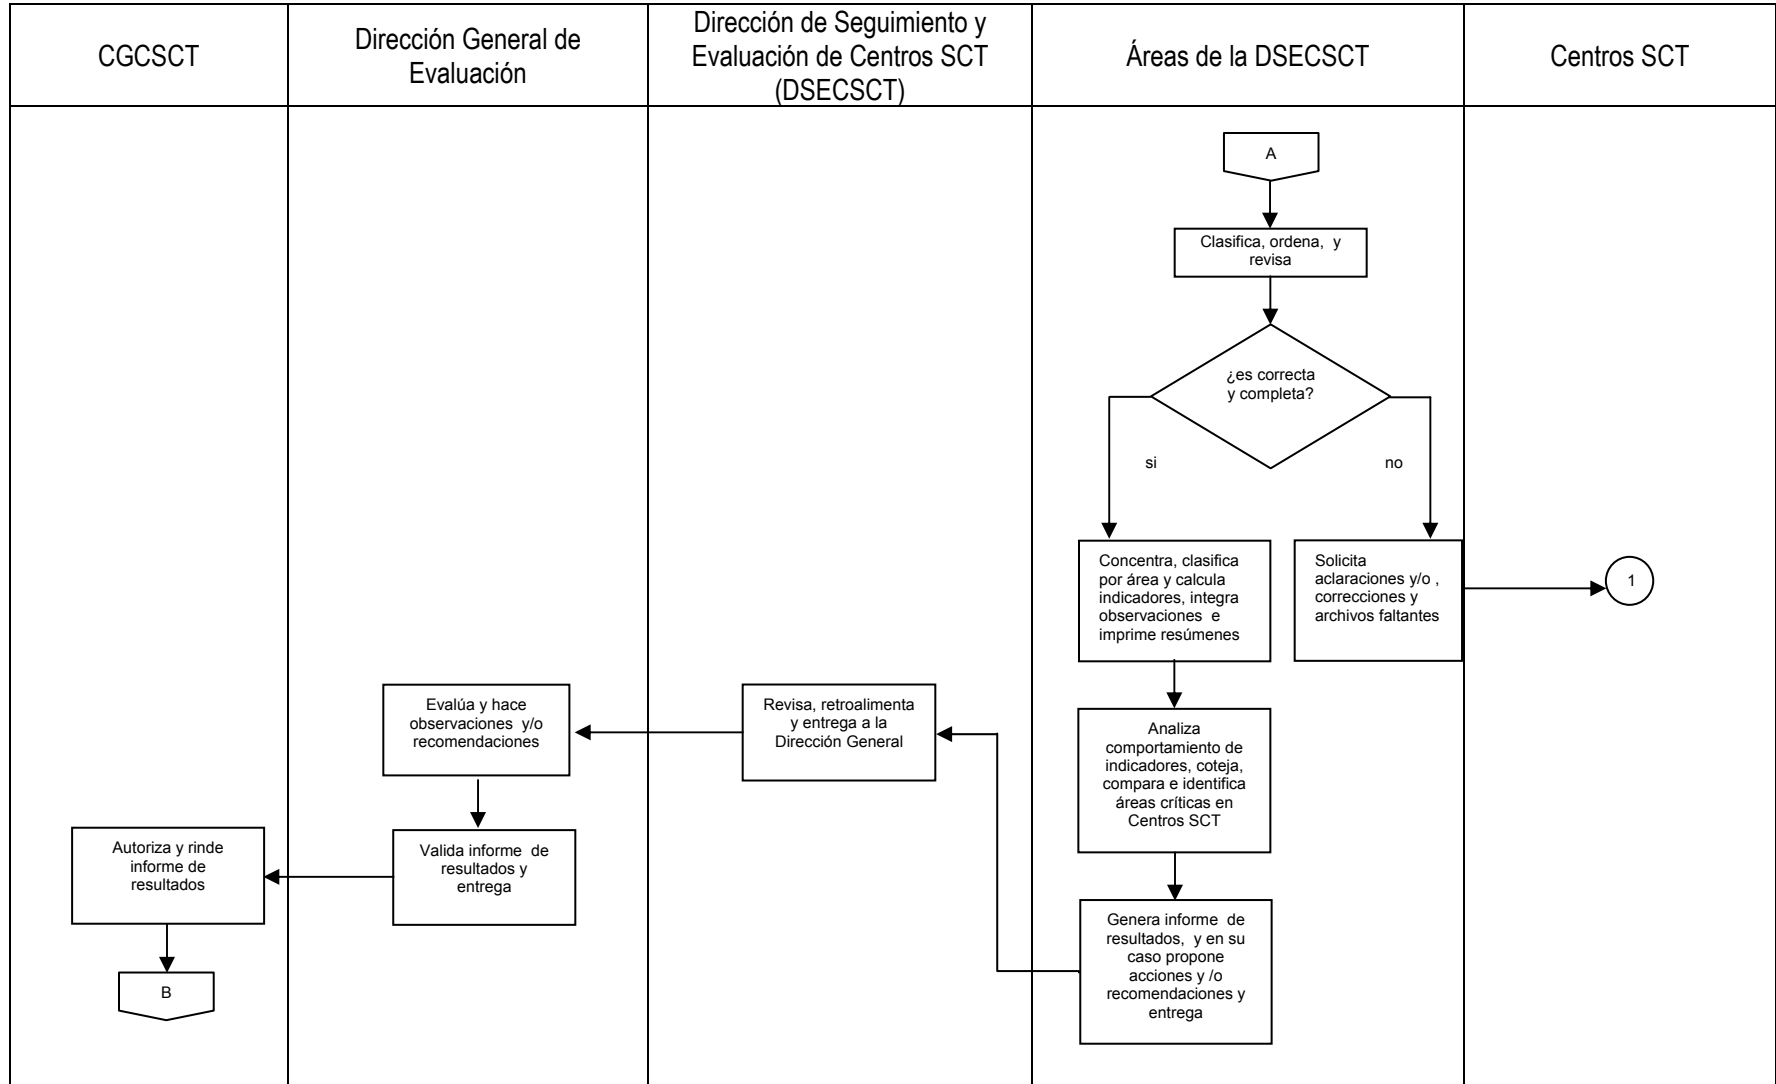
CGCSCT

Dirección General de Evaluación

Dirección de Seguimiento y Evaluación de Centros SCT (DSECSCT)

Áreas de la DSECSCT

Centros SCT

A

Clasifica, ordena, y revisa

¿es correcta y completa?

si

no

Concentra, clasifica por área y calcula indicadores, integra observaciones e imprime resúmenes

Solicita aclaraciones y/o , correcciones y archivos faltantes

1

Analiza comportamiento de indicadores, coteja, compara e identifica áreas críticas en Centros SCT

Genera informe de resultados, y en su caso propone acciones y /o recomendaciones y entrega

Revisa, retroalimenta y entrega a la Dirección General

Evalúa y hace observaciones y/o recomendaciones

Valida informe de resultados y entrega

Autoriza y rinde informe de resultados

B